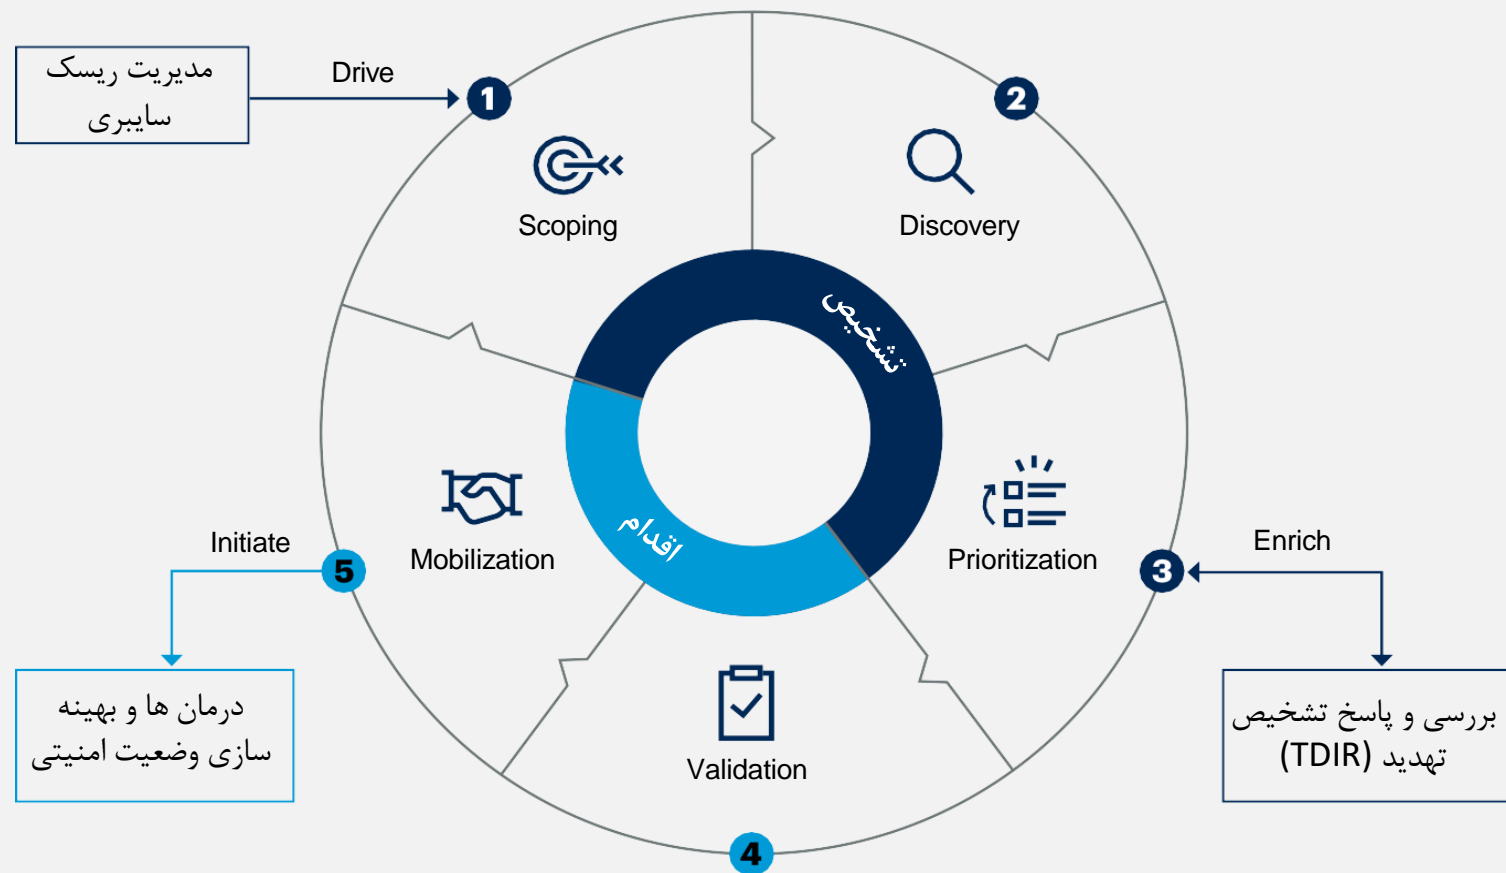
مدیریت ریسک سایبری

Drive

1

Scoping

2

Discovery

تشخیص

اقدام

Prioritization

3

Enrich

بررسی و پاسخ تشخیص تهدید (TDIR)

Mobilization

Initiate

5

درمان ها و بهینه سازی وضعیت امنیتی

Validation

4